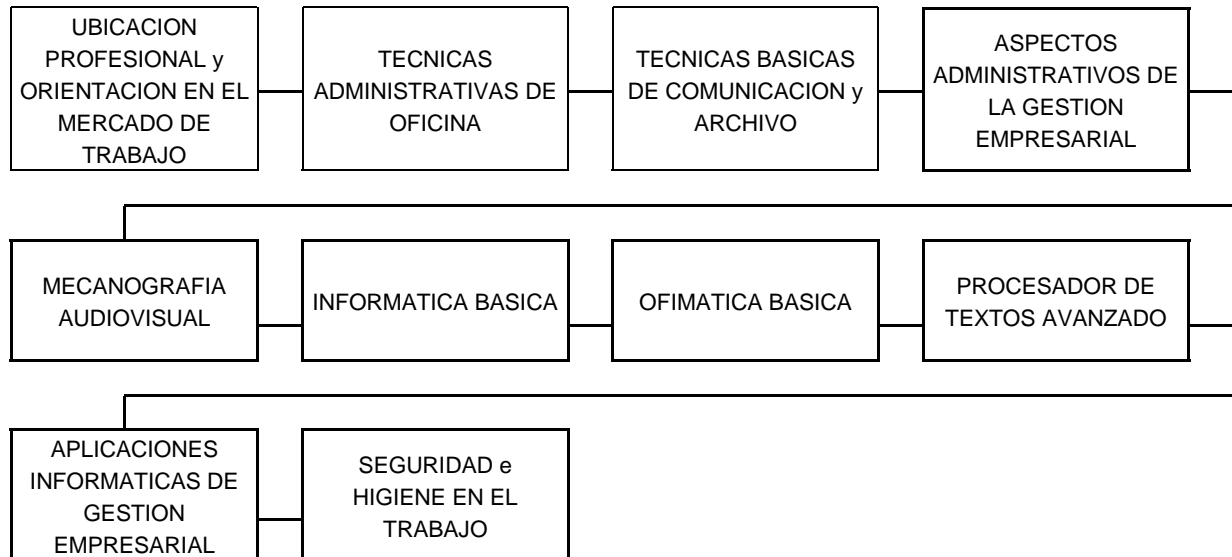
UBICACION PROFESIONAL y ORIENTACION EN EL MERCADO DE TRABAJO

TECNICAS ADMINISTRATIVAS DE OFICINA

TECNICAS BASICAS DE COMUNICACION y ARCHIVO

ASPECTOS ADMINISTRATIVOS DE LA GESTION EMPRESARIAL

MECANOGRAFIA AUDIOVISUAL

INFORMATICA BASICA

OFIMATICA BASICA

PROCESADOR DE TEXTOS AVANZADO

APLICACIONES INFORMATICAS DE GESTION EMPRESARIAL

SEGURIDAD e HIGIENE EN EL TRABAJO